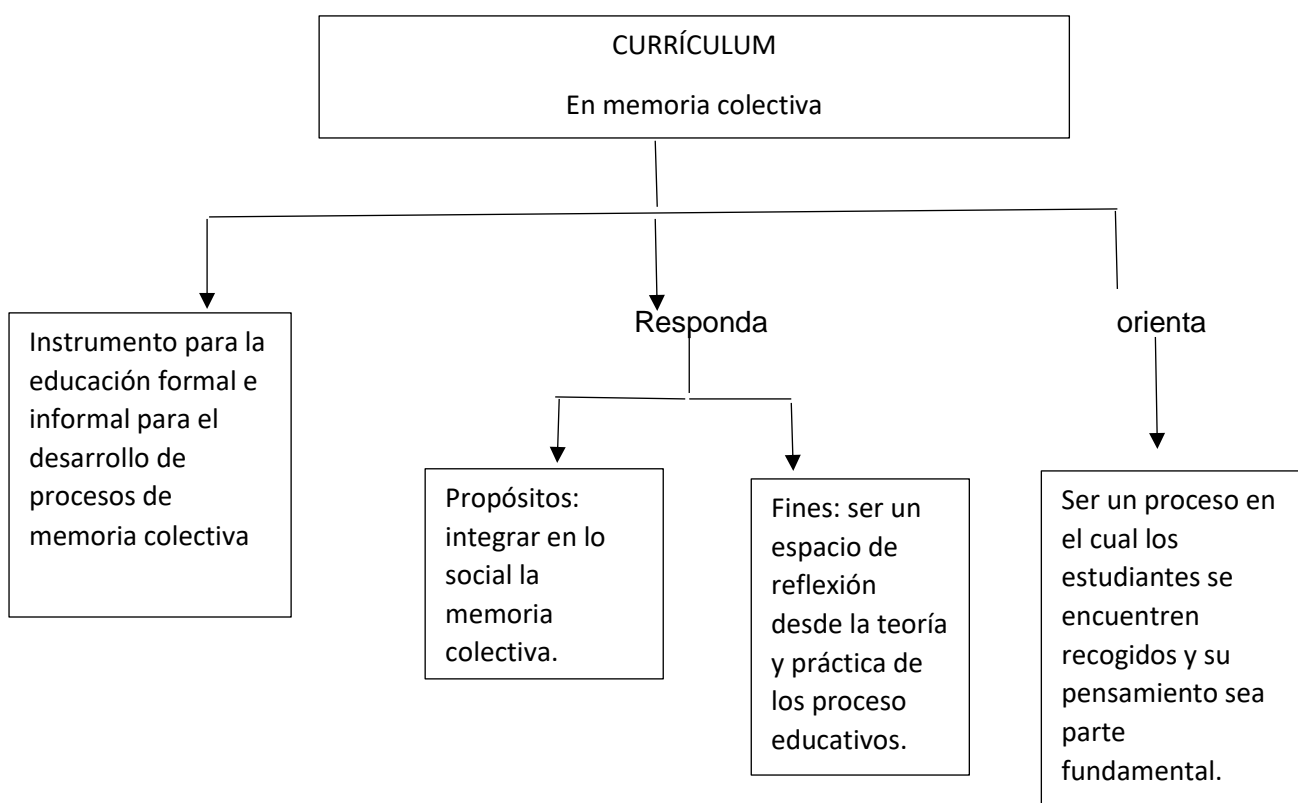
CURRÍCULUM

En memoria colectiva

Instrumento para la educación formal e informal para el desarrollo de procesos de memoria colectiva

Responda

Propósitos: integrar en lo social la memoria colectiva.

Fines: ser un espacio de reflexión desde la teoría y práctica de los proceso educativos.

orienta

Ser un proceso en el cual los estudiantes se encuentren recogidos y su pensamiento sea parte fundamental.